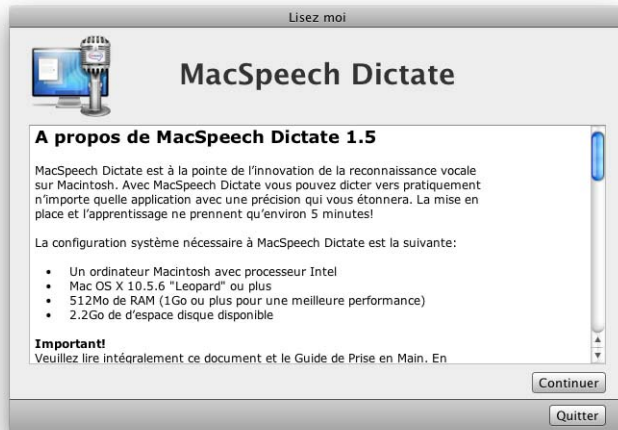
Lisez moi

MacSpeech Dictate

A propos de MacSpeech Dictate 1.5

MacSpeech Dictate est à la pointe de l'innovation de la reconnaissance vocale sur Macintosh. Avec MacSpeech Dictate vous pouvez dicter vers pratiquement n'importe quelle application avec une précision qui vous étonnera. La mise en place et l'apprentissage ne prennent qu'environ 5 minutes!

La configuration système nécessaire à MacSpeech Dictate est la suivante:

- Un ordinateur Macintosh avec processeur Intel
- Mac OS X 10.5.6 "Leopard" ou plus
- 512Mo de RAM (1Go ou plus pour une meilleure performance)
- 2.2Go de d'espace disque disponible

Important!
Veuillez lire intégralement ce document et le Guide de Prise en Main. En

Continuer

Quitter